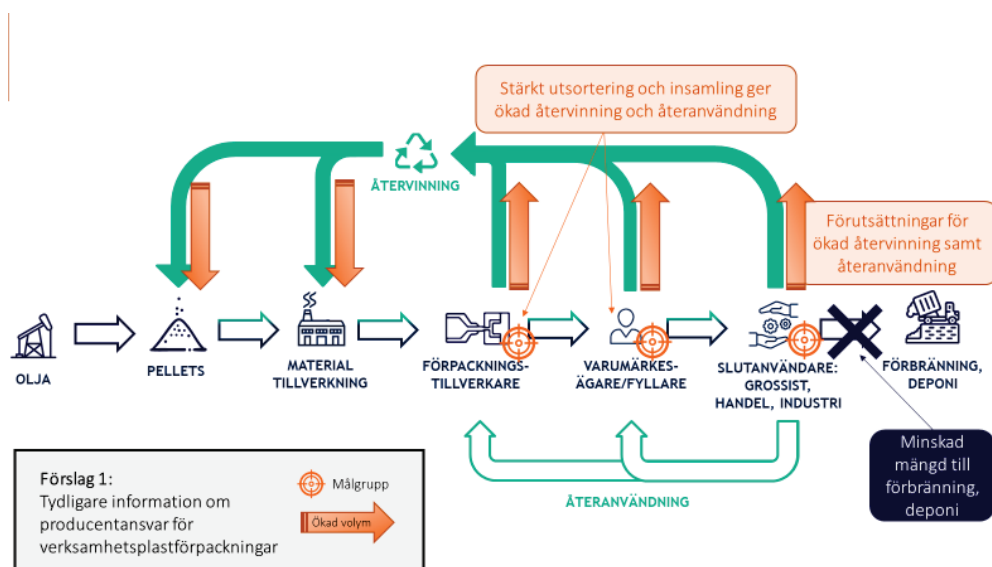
Stärkt utsortering och insamling ger ökad återvinning och återanvändning

ÅTERVINNING

Förutsättningar för ökad återvinning samt återanvändning

OLJA

PELLETS

MATERIAL TILLVERKNING

FÖRPACKNINGS-TILLVERKARE

VARUMÄRKES-ÄGARE/FYLLARE

SLUTANVÄNDARE: GROSSIST, HANDEL, INDUSTRI

FÖRBRÄNNING, DEPONI

Minskad mängd till förbränning, deponi

ÅTERANVÄNDNING

Förslag 1:
Tydligare information om producentansvar för verksamhetsplastförpackningar

Målgrupp

Ökad volym